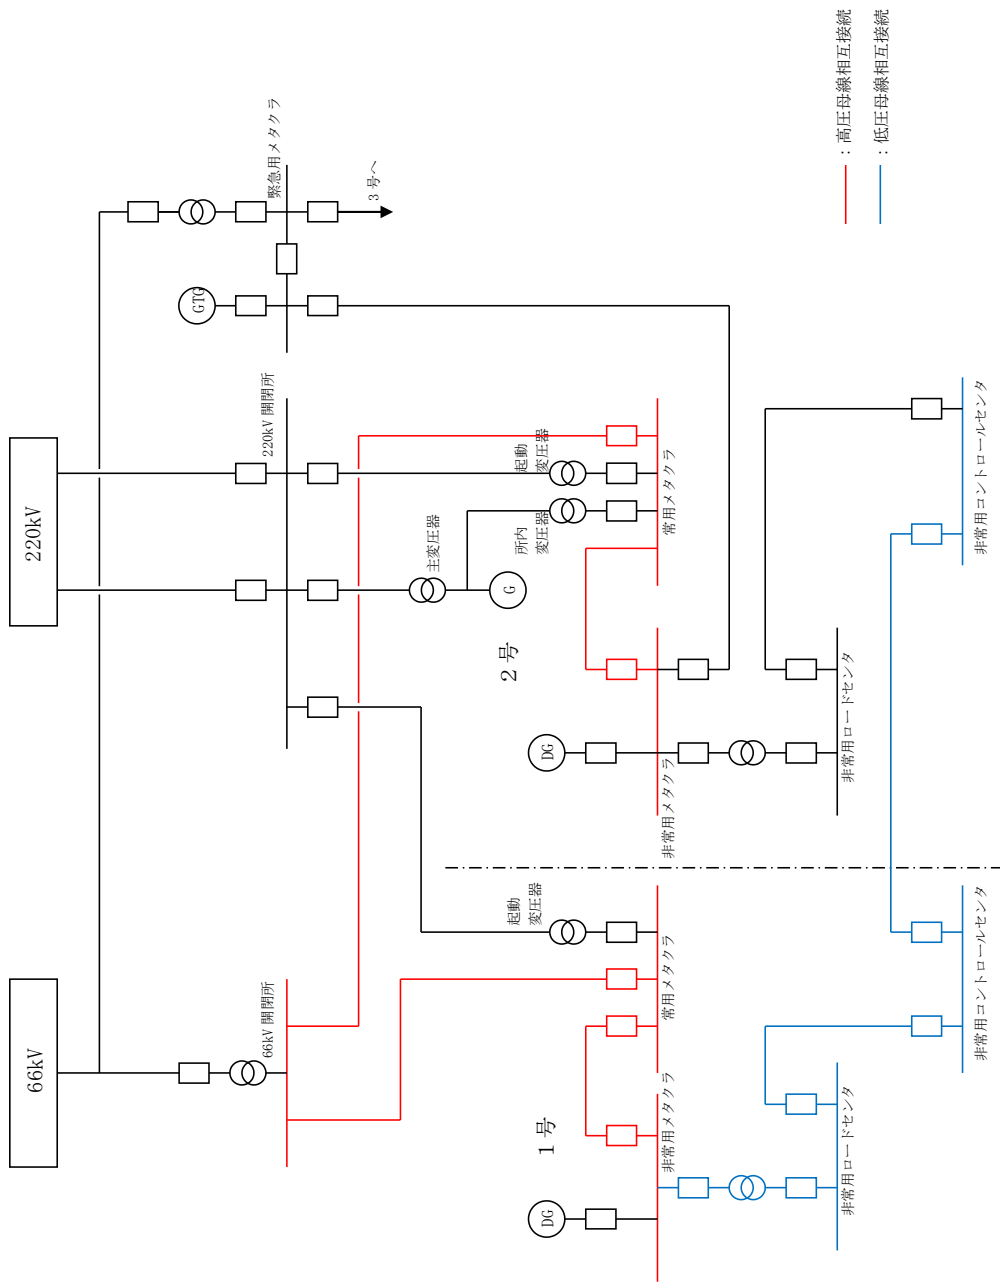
：高圧母線相互接続
：低圧母線相互接続

緊急用メタクラ
3号へ
GTG
220kV
220kV 開閉所
起動変圧器
常用メタクラ
所内変圧器
主変圧器
G
2号
非常用コントロールセンタ
非常用ロードセンタ
DG
非常用メタクラ
起動変圧器
常用メタクラ
66kV
66kV 開閉所
非常用コントロールセンタ
非常用コントロールセンタ
1号
非常用メタクラ
非常用ロードセンタ
DG